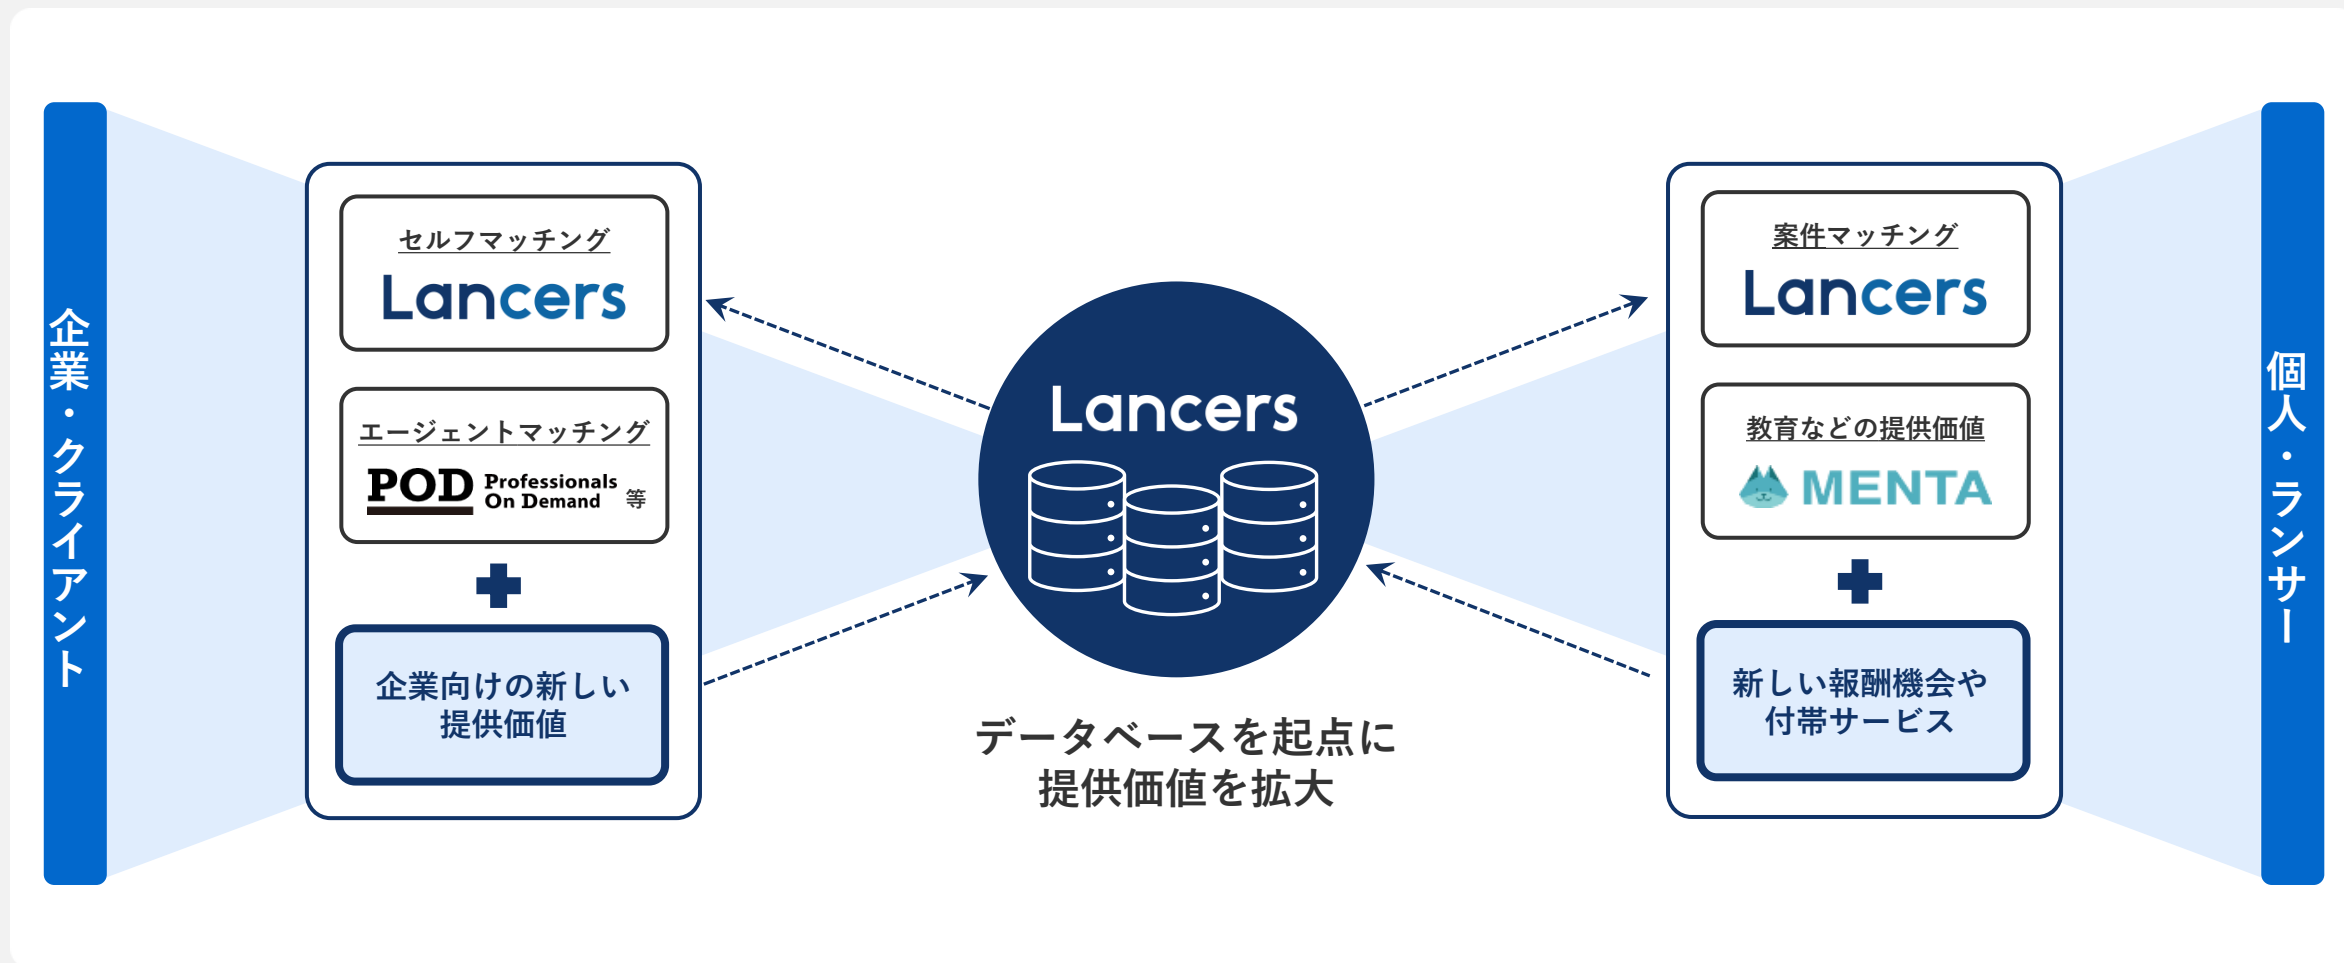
企業・クライアント

セルフマッチング
Lancers

エージェントマッチング
POD Professionals On Demand 等

企業向けの新しい提供価値

Lancers

データベースを起点に提供価値を拡大

案件マッチング
Lancers

教育などの提供価値
MENTA

新しい報酬機会や付帯サービス

個人・ランサー